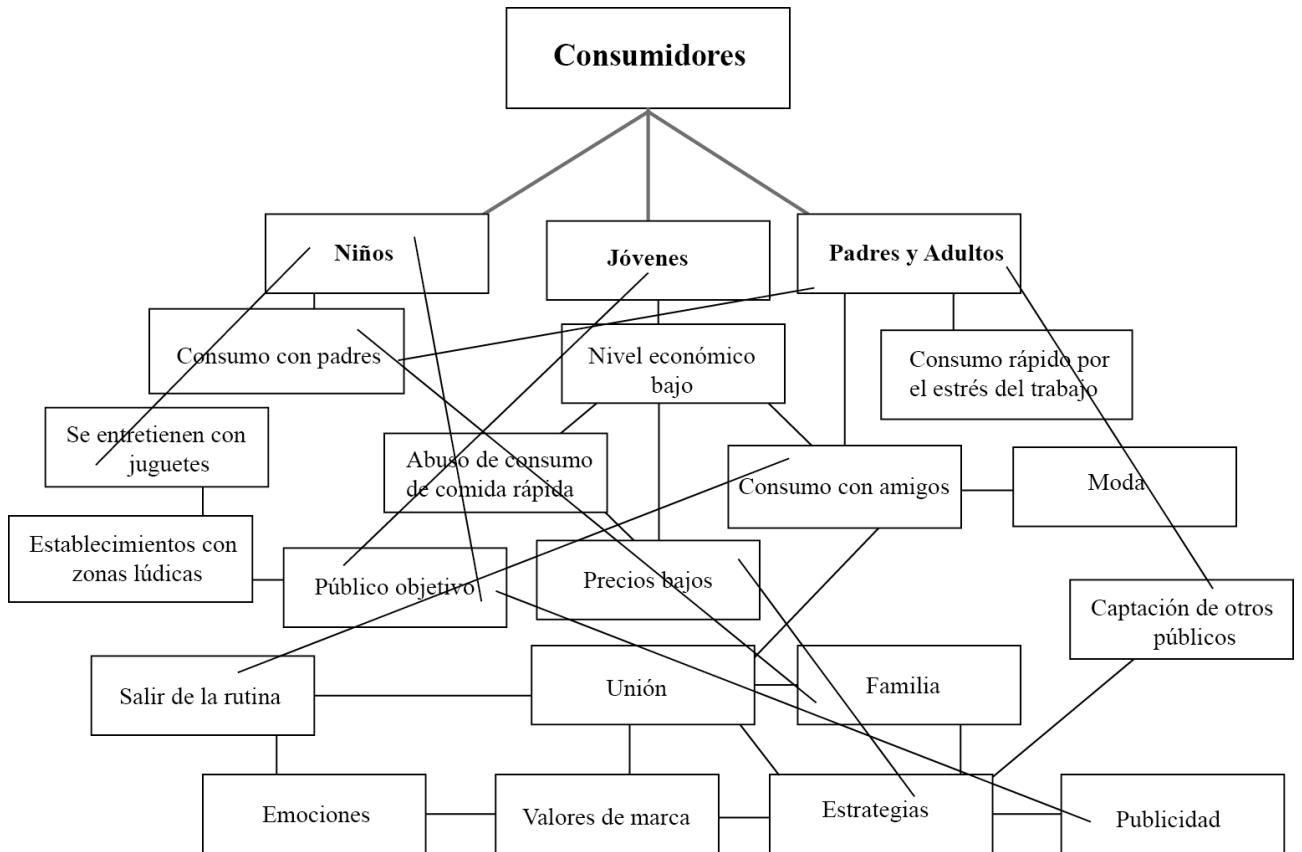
Consumidores

Niños

Jóvenes

Padres y Adultos

Consumo con padres

Nivel económico bajo

Consumo rápido por el estrés del trabajo

Se entretienen con juguetes

Abuso de consumo de comida rápida

Consumo con amigos

Moda

Establecimientos con zonas lúdicas

Público objetivo

Precios bajos

Captación de otros públicos

Salir de la rutina

Unión

Familia

Emociones

Valores de marca

Estrategias

Publicidad